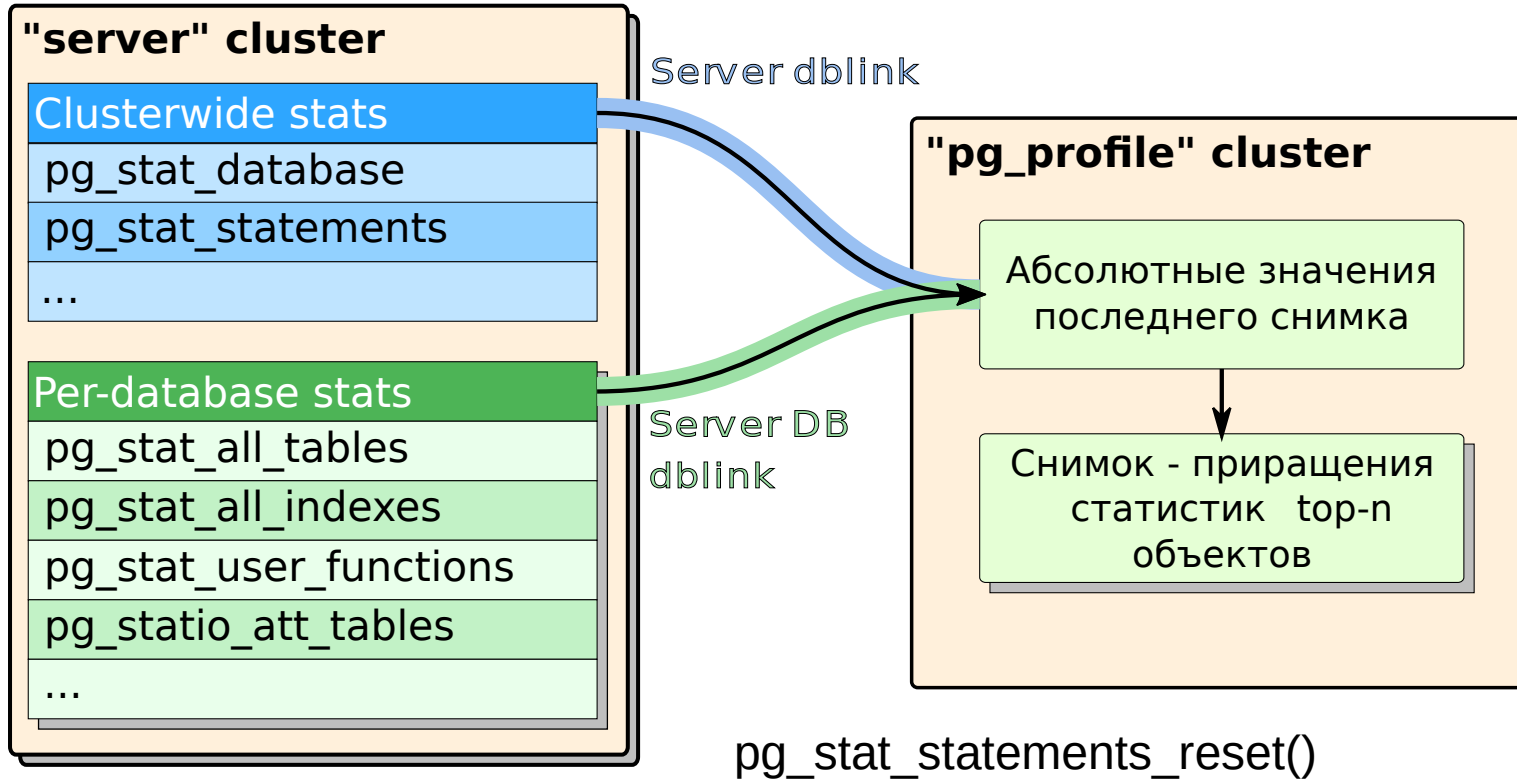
"server" cluster

Clusterwide stats
pg_stat_database
pg_stat_statements
...

Per-database stats
pg_stat_all_tables
pg_stat_all_indexes
pg_stat_user_functions
pg_statio_att_tables
...

Server dblink

Server DB dblink

"pg_profile" cluster

Абсолютные значения последнего снимка

Снимок - приращения статистик top-n объектов

pg_stat_statements_reset()